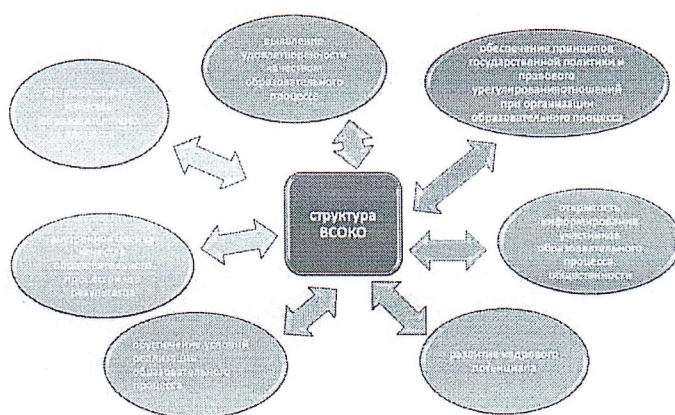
выявление удовлетворенности качеством образовательного процесса

обеспечение принципов государственной политики и правового урегулирования отношений при организации образовательного процесса

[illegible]

структура ВСОКО

открытость информирования участников образовательного процесса общественности

внутренняя оценка качества образовательного процесса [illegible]

обеспечение условий реализации образовательного процесса

развитие кадрового потенциала